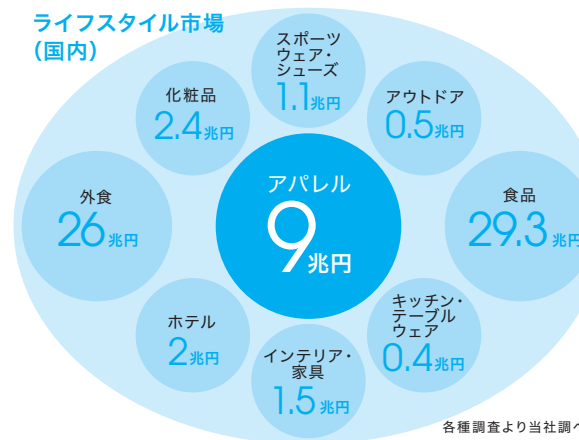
ライフスタイル市場
(国内)

スポーツ
ウェア・
シューズ
1.1兆円

化粧品
2.4兆円

アウトドア
0.5兆円

外食
26兆円

アパレル
9兆円

食品
29.3兆円

ホテル
2兆円

キッチン・
テーブル
ウェア
0.4兆円

インテリア・
家具
1.5兆円

各種調査より当社調べ